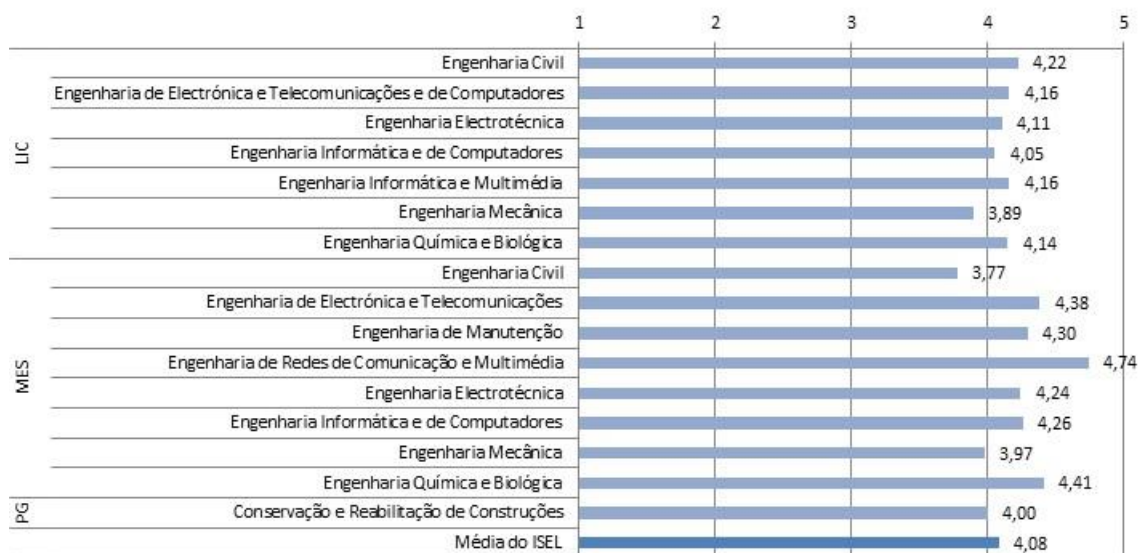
| | | 1 2 3 4 5 |
|---|---|---|
| LIC | Engenharia Civil | 4,22 |
| | Engenharia de Electrónica e Telecomunicações e de Computadores | 4,16 |
| | Engenharia Electrotécnica | 4,11 |
| | Engenharia Informática e de Computadores | 4,05 |
| | Engenharia Informática e Multimédia | 4,16 |
| | Engenharia Mecânica | 3,89 |
| | Engenharia Química e Biológica | 4,14 |
| MES | Engenharia Civil | 3,77 |
| | Engenharia de Electrónica e Telecomunicações | 4,38 |
| | Engenharia de Manutenção | 4,30 |
| | Engenharia de Redes de Comunicação e Multimédia | 4,74 |
| | Engenharia Electrotécnica | 4,24 |
| | Engenharia Informática e de Computadores | 4,26 |
| | Engenharia Mecânica | 3,97 |
| | Engenharia Química e Biológica | 4,41 |
| PG | Conservação e Reabilitação de Construções | 4,00 |
| | Média do ISEL | 4,08 |